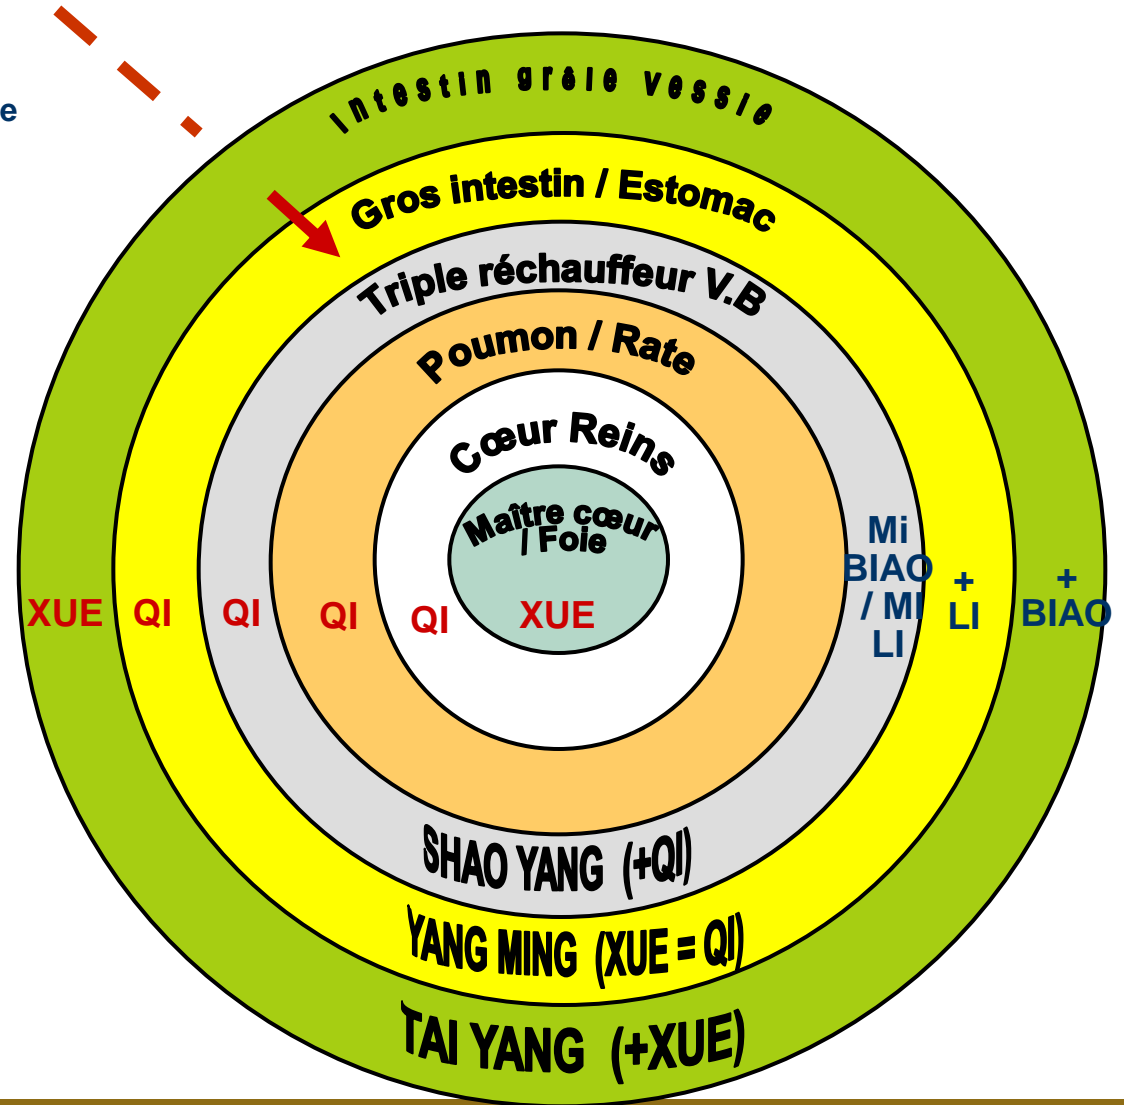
e

Intestin grêle vessie

Gros intestin / Estomac

Triple réchauffeur V.B

Poumon / Rate

Cœur Reins

Maître cœur / Foie

XUE QI QI QI QI XUE

Mi BIAO / MI LI

+ LI

+ BIAO

SHAO YANG (+QI)

YANG MING (XUE = QI)

TAI YANG (+XUE)